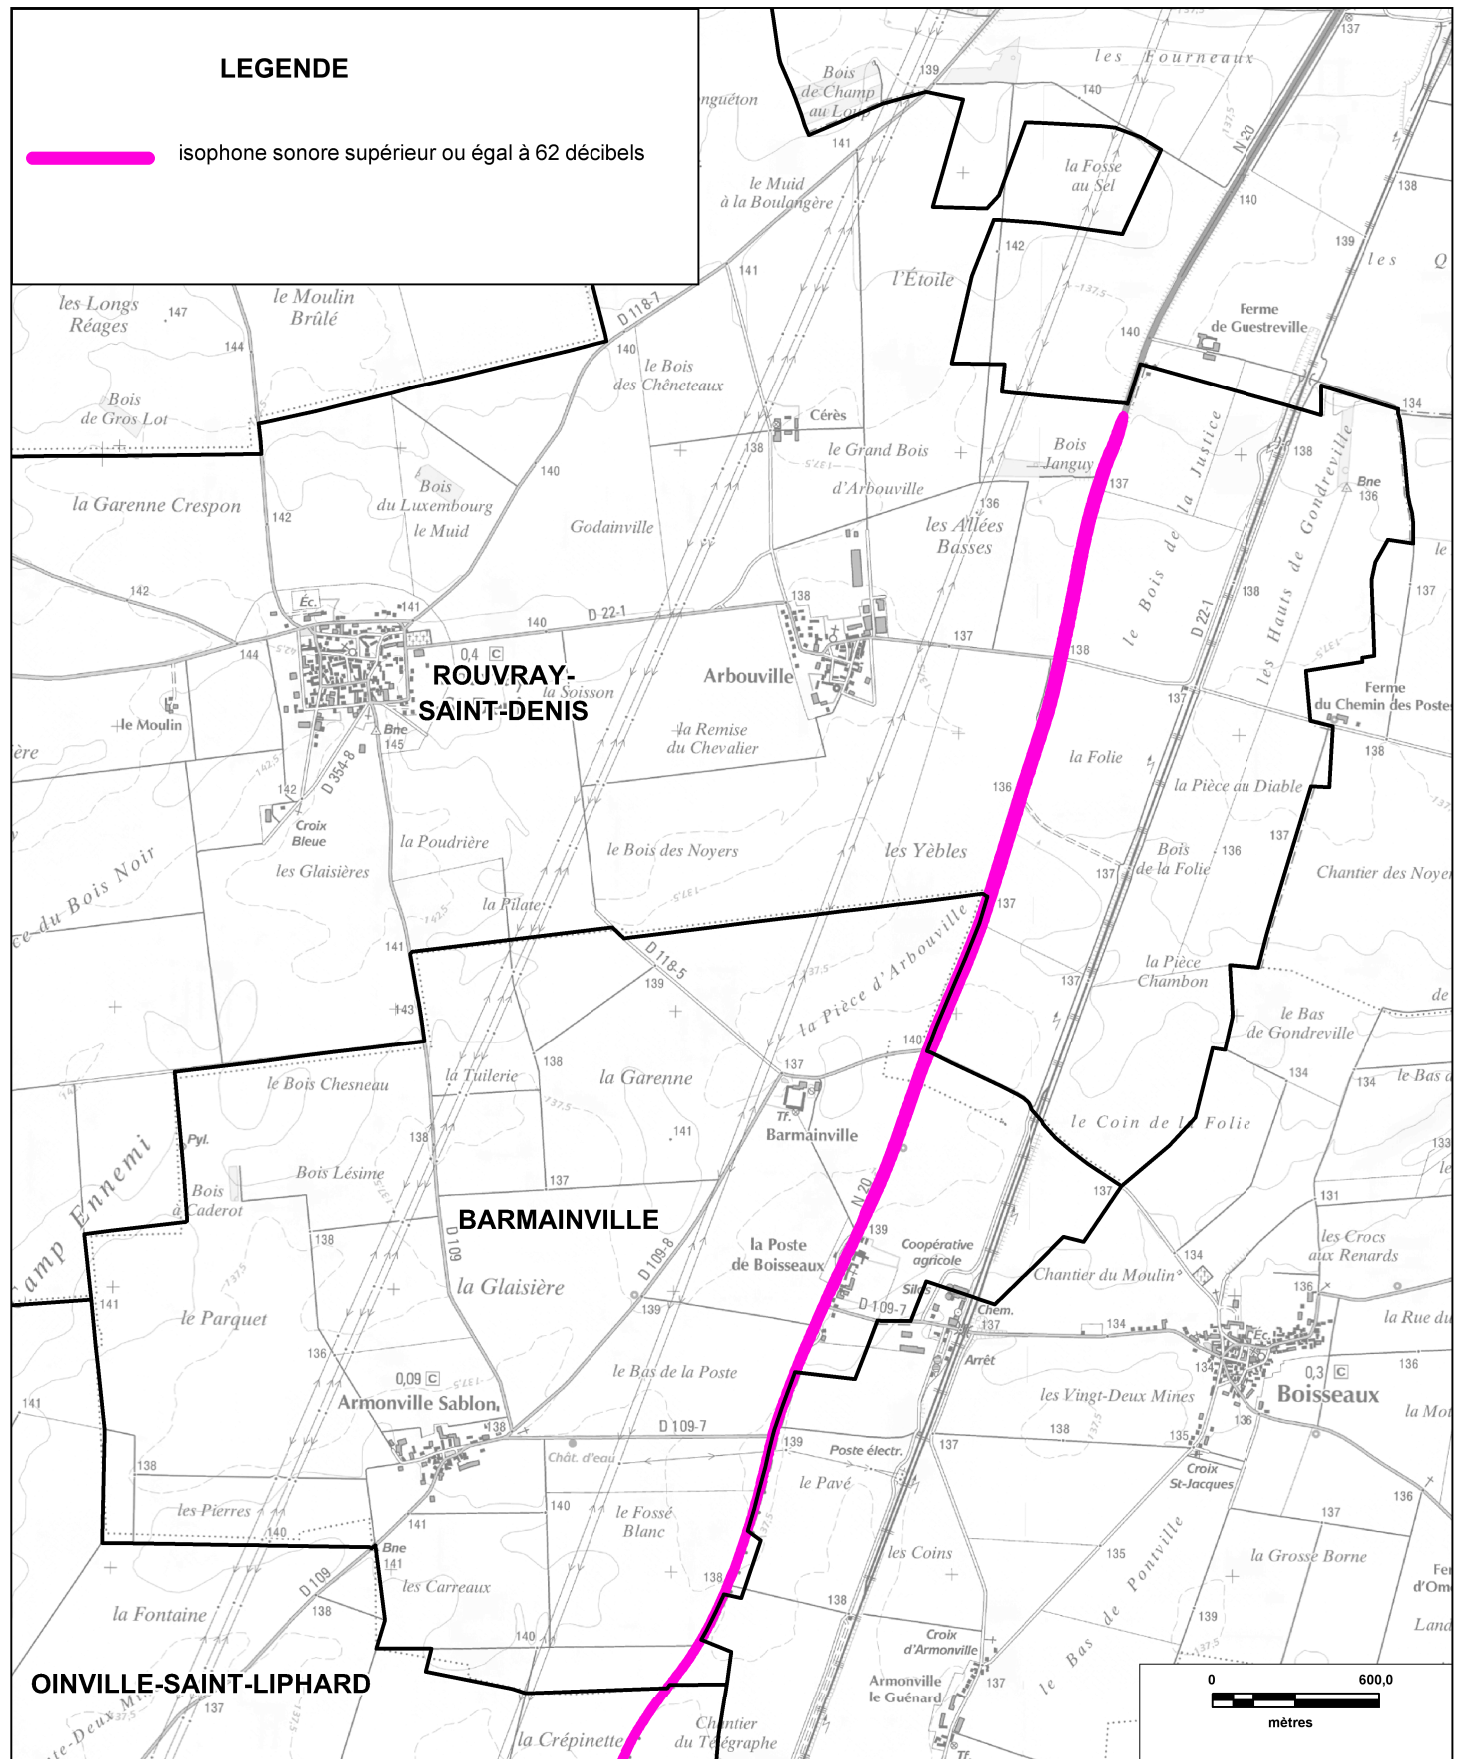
LEGENDE

isophone sonore supérieur ou égal à 62 décibels

ROUVRAY-SAINT-DENIS

BARMAINVILLE

OINVILLE-SAINT-LIPHARD

Arbouville

Boisseaux

Barmainville

Armonville Sablon

les Fourneaux
la Fosse au Sel
Bois de Champ au Loup
le Muid à la Boulangère
l'Étoile
Ferme de Guestreville
les Longs Réages
le Moulin Brûlé
Bois de Gros Lot
le Bois des Chêneteaux
Cérès
le Grand Bois d'Arbouville
Bois Janguy
la Garenne Crespon
Bois du Luxembourg
le Muid
Godainville
les Allées Basses
le Bois de la Justice
les Hauts de Gondreville
la Soisson
la Remise du Chevalier
le Moulin
la Folie
Ferme du Chemin des Postes
la Pièce au Diable
Croix Bleue
la Poudrière
les Glaisières
le Bois des Noyers
les Yèbles
Bois de la Folie
Chantier des Noyers
la Pilate
la Pièce Chambon
la Pièce d'Arbouville
le Bas de Gondreville
le Bois Chesneau
la Tuilerie
la Garenne
le Coin de la Folie
Bois Lésime
Bois à Caderot
le Parquet
la Glaisière
la Poste de Boisseaux
Coopérative agricole
Silos
Chantier du Moulin
les Crocs aux Renards
le Bas de la Poste
les Vingt-Deux Mines
Chât. d'eau
Poste électr.
le Pavé
Croix St-Jacques
les Pierres
le Fossé Blanc
les Coins
les Carreaux
la Fontaine
Croix d'Armonville
Armonville le Guénard
le Bas de Pontville
la Grosse Borne
la Crépinette
Chantier du Télégraphe
Champ Ennemi
du Bois Noir

0
600,0
mètres